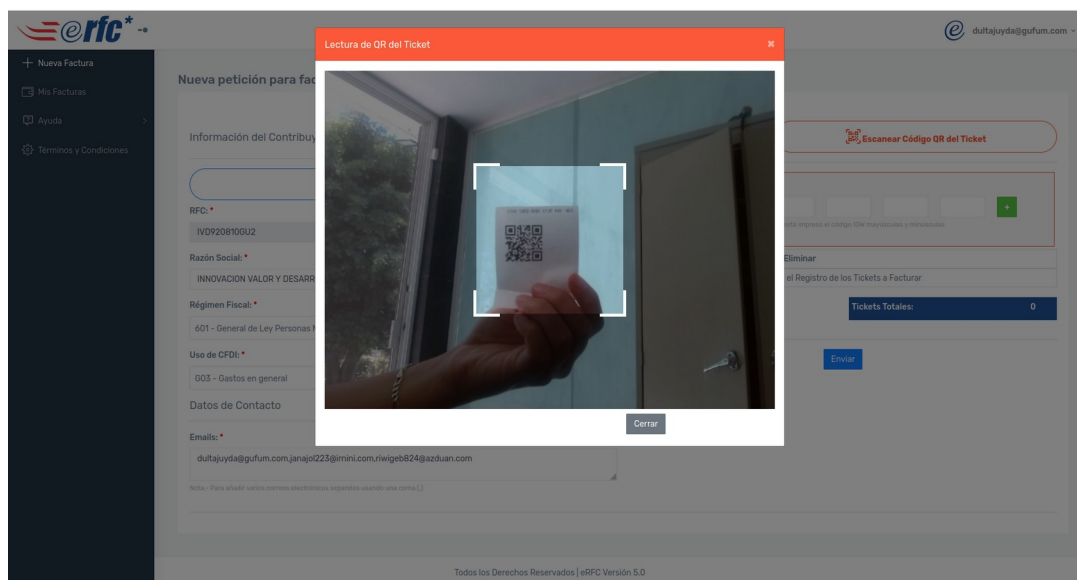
erfc*

dultajuyda@gufum.com

+ Nueva Factura
Mis Facturas
Ayuda
Términos y Condiciones

Nueva petición para fac

Información del Contribuy

RFC: *
IVD920810GU2

Razón Social: *
INNOVACION VALOR Y DESARR

Régimen Fiscal: *
601 - General de Ley Personas

Uso de CFDI: *
G03 - Gastos en general

Datos de Contacto

Emails: *
dultajuyda@gufum.com,janajol223@irnini.com,riwigeb824@azduan.com

Nota - Para añadir varios correos electrónicos separelos usando una coma (,)

Lectura de QR del Ticket

×

Cerrar

Escanear Código QR del Ticket

+

Eliminar
el Registro de los Tickets a Facturar

Tickets Totales: 0

Enviar

Todos los Derechos Reservados | eRFC Versión 5.0